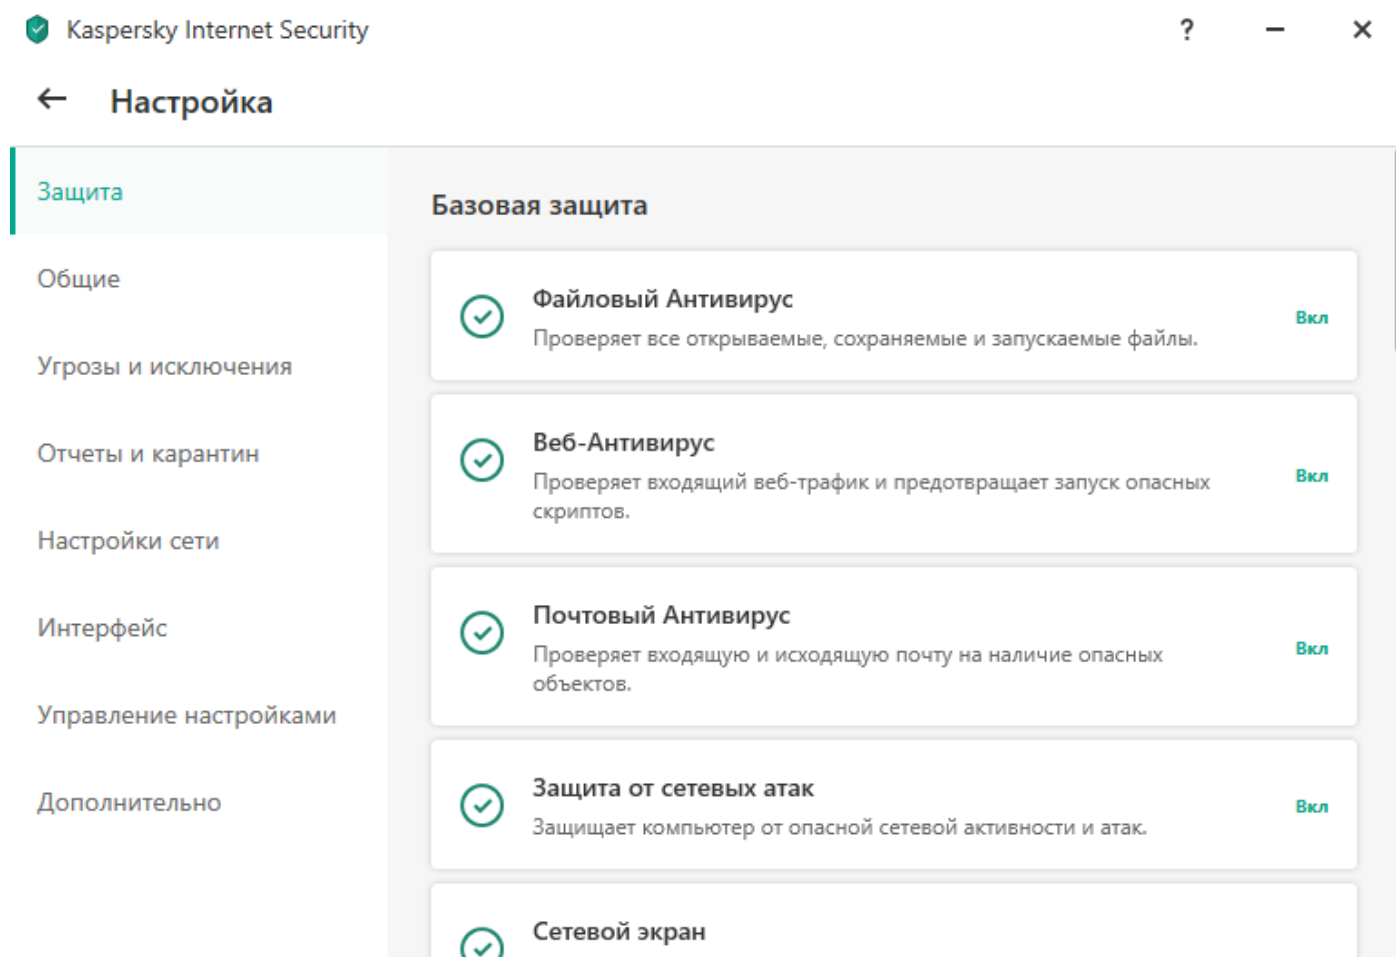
Kaspersky Internet Security

?

Настройка

Защита

Общие

Угрозы и исключения

Отчеты и карантин

Настройки сети

Интерфейс

Управление настройками

Дополнительно

Базовая защита

Файловый Антивирус
Проверяет все открываемые, сохраняемые и запускаемые файлы.
Вкл

Веб-Антивирус
Проверяет входящий веб-трафик и предотвращает запуск опасных скриптов.
Вкл

Почтовый Антивирус
Проверяет входящую и исходящую почту на наличие опасных объектов.
Вкл

Защита от сетевых атак
Защищает компьютер от опасной сетевой активности и атак.
Вкл

Сетевой экран